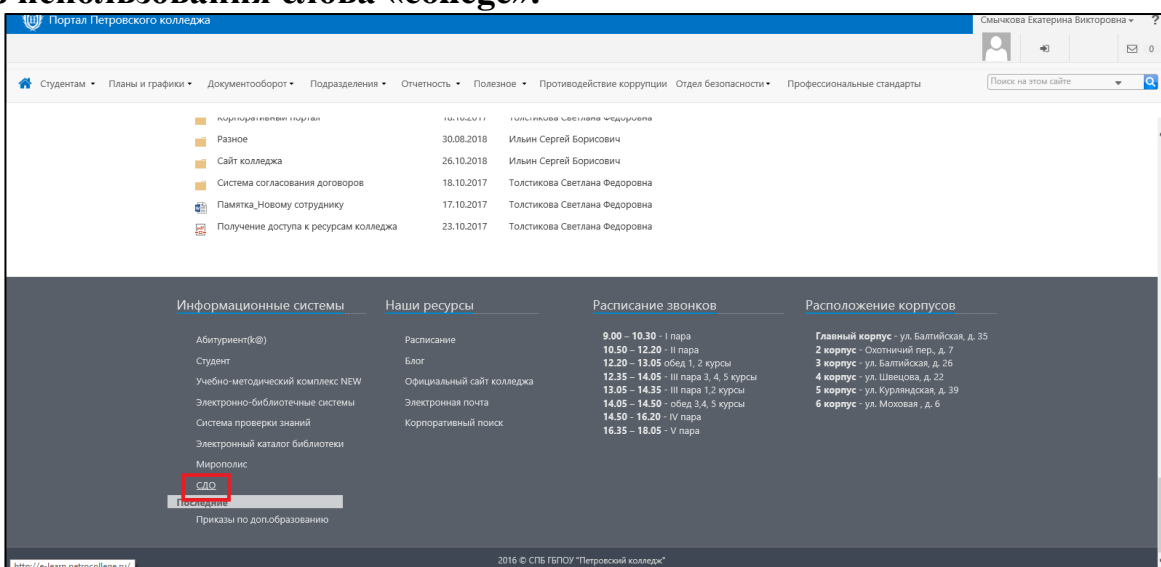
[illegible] использования слова «college».

Портал Петровского колледжа

Смычкова Екатерина Викторовна ▾ ?

0

Студентам ▾ Планы и графики ▾ Документооборот ▾ Подразделения ▾ Отчетность ▾ Полезное ▾ Противодействие коррупции Отдел безопасности ▾ Профессиональные стандарты

Поиск на этом сайте

| | | |
|---|---|---|
| Корпоративный портал | 18.10.2017 | Толстикова Светлана Федоровна |
| Разное | 30.08.2018 | Ильин Сергей Борисович |
| Сайт колледжа | 26.10.2018 | Ильин Сергей Борисович |
| Система согласования договоров | 18.10.2017 | Толстикова Светлана Федоровна |
| Памятка_Новому сотруднику | 17.10.2017 | Толстикова Светлана Федоровна |
| Получение доступа к ресурсам колледжа | 23.10.2017 | Толстикова Светлана Федоровна |

Информационные системы

Абитуриент(k@)
Студент
Учебно-методический комплекс NEW
Электронно-библиотечные системы
Система проверки знаний
Электронный каталог библиотеки
Мирополис
СДО
Последние
Приказы по доп.образованию

Наши ресурсы

Расписание
Блог
Официальный сайт колледжа
Электронная почта
Корпоративный поиск

Расписание звонков

9.00 – 10.30 - I пара
10.50 – 12.20 - II пара
12.20 – 13.05 обед 1, 2 курсы
12.35 – 14.05 - III пара 3, 4, 5 курсы
13.05 – 14.35 - III пара 1,2 курсы
14.05 – 14.50 - обед 3,4, 5 курсы
14.50 - 16.20 - IV пара
16.35 – 18.05 - V пара

Расположение корпусов

Главный корпус - ул. Балтийская, д. 35
2 корпус - Охотничий пер., д. 7
3 корпус - ул. Балтийская, д. 26
4 корпус - ул. Швецова, д. 22
5 корпус - ул. Курляндская, д. 39
6 корпус - ул. Моховая , д. 6

http://e-learn.petrocollege.ru/

2016 © СПБ ГБПОУ "Петровский колледж"